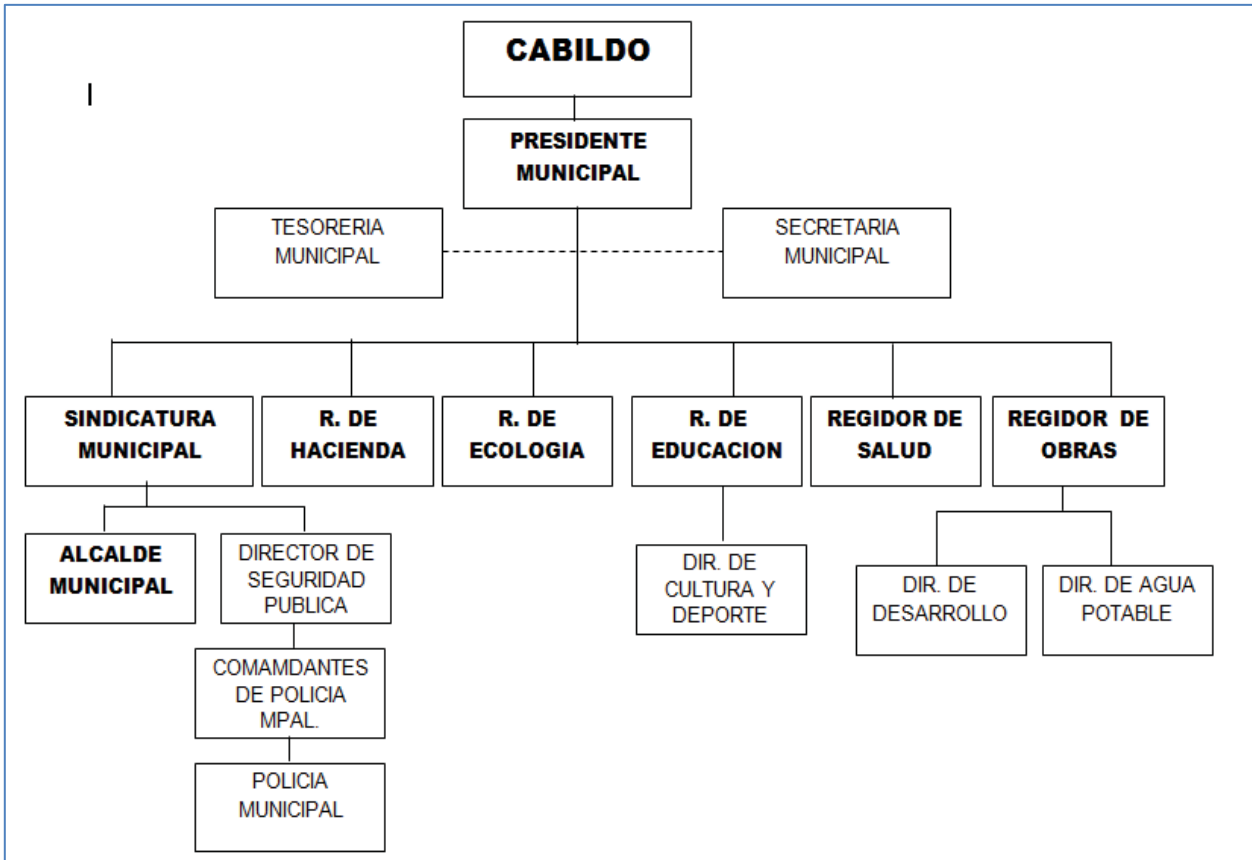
CABILDO

I

PRESIDENTE MUNICIPAL

TESORERIA MUNICIPAL

SECRETARIA MUNICIPAL

SINDICATURA MUNICIPAL

R. DE HACIENDA

R. DE ECOLOGIA

R. DE EDUCACION

REGIDOR DE SALUD

REGIDOR DE OBRAS

ALCALDE MUNICIPAL

DIRECTOR DE SEGURIDAD PUBLICA

COMAMDANTES DE POLICIA MPAL.

POLICIA MUNICIPAL

DIR. DE CULTURA Y DEPORTE

DIR. DE DESARROLLO

DIR. DE AGUA POTABLE